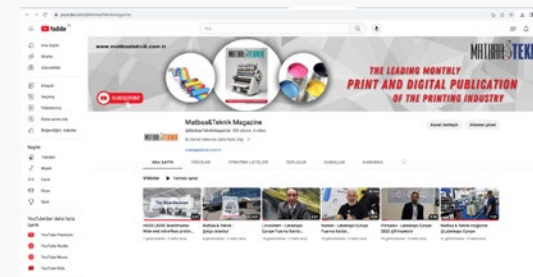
YouTube

www.matbaateknik.com.tr

SUBSCRIBE

MATBAA&TEKNIK

THE LEADING MONTHLY
PRINT AND DIGITAL PUBLICATION
OF THE PRINTING INDUSTRY

Matbaa&Teknik Magazine

ANA SAYFA
VİDEOLAR
OYNATMA LİSTELERİ
TOPLULUK
KANALLAR
HAKKINDA

Videolar
Tümünü oynat

Kanalı özelleştir
Videoları yönet